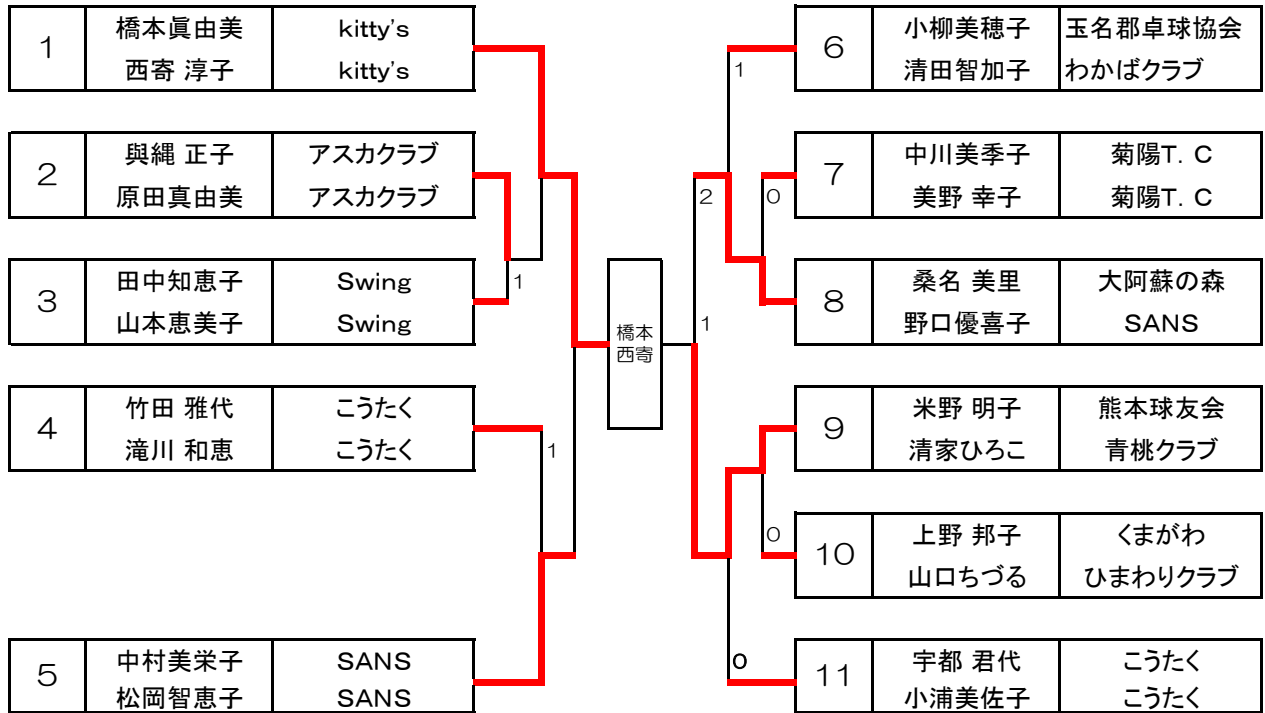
| 1 | 橋本眞由美 | kitty's |
|---|---|---|
|  | 西寄 淳子 | kitty's |

| 2 | 與縄 正子 | アスカクラブ |
|---|---|---|
|  | 原田真由美 | アスカクラブ |

| 3 | 田中知恵子 | Swing |
|---|---|---|
|  | 山本恵美子 | Swing |

| 4 | 竹田 雅代 | こうたく |
|---|---|---|
|  | 滝川 和恵 | こうたく |

| 5 | 中村美栄子 | SANS |
|---|---|---|
|  | 松岡智恵子 | SANS |

1
1
1

橋本
西寄

1
2
1
0
0
0

| 6 | 小柳美穂子 | 玉名郡卓球協会 |
|---|---|---|
|  | 清田智加子 | わかばクラブ |

| 7 | 中川美季子 | 菊陽T. C |
|---|---|---|
|  | 美野 幸子 | 菊陽T. C |

| 8 | 桑名 美里 | 大阿蘇の森 |
|---|---|---|
|  | 野口優喜子 | SANS |

| 9 | 米野 明子 | 熊本球友会 |
|---|---|---|
|  | 清家ひろこ | 青桃クラブ |

| 10 | 上野 邦子 | くまがわ |
|---|---|---|
|  | 山口ちづる | ひまわりクラブ |

| 11 | 宇都 君代 | こうたく |
|---|---|---|
|  | 小浦美佐子 | こうたく |